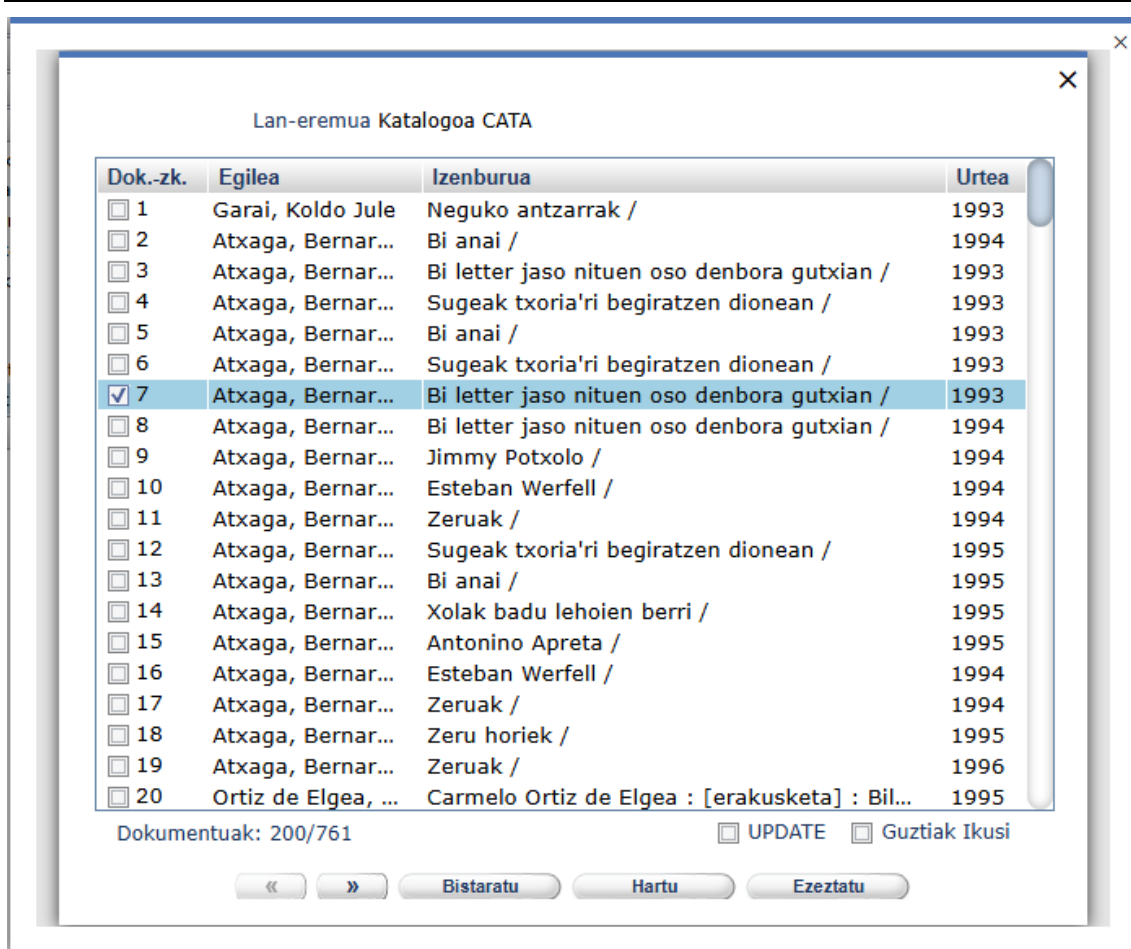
×

×

Lan-eremua Katalogoa CATA

| Dok.-zk. | Egilea | Izenburua | Urtea |
|---|---|---|---|
| 1 | Garai, Koldo Jule | Neguko antzarrak / | 1993 |
| 2 | Atxaga, Bernar... | Bi anai / | 1994 |
| 3 | Atxaga, Bernar... | Bi letter jaso nituen oso denbora gutxian / | 1993 |
| 4 | Atxaga, Bernar... | Sugeak txoria'ri begiratzen dionean / | 1993 |
| 5 | Atxaga, Bernar... | Bi anai / | 1993 |
| 6 | Atxaga, Bernar... | Sugeak txoria'ri begiratzen dionean / | 1993 |
| ☑ 7 | Atxaga, Bernar... | Bi letter jaso nituen oso denbora gutxian / | 1993 |
| 8 | Atxaga, Bernar... | Bi letter jaso nituen oso denbora gutxian / | 1994 |
| 9 | Atxaga, Bernar... | Jimmy Potxolo / | 1994 |
| 10 | Atxaga, Bernar... | Esteban Werfell / | 1994 |
| 11 | Atxaga, Bernar... | Zeruak / | 1994 |
| 12 | Atxaga, Bernar... | Sugeak txoria'ri begiratzen dionean / | 1995 |
| 13 | Atxaga, Bernar... | Bi anai / | 1995 |
| 14 | Atxaga, Bernar... | Xolak badu lehoien berri / | 1995 |
| 15 | Atxaga, Bernar... | Antonino Apreta / | 1995 |
| 16 | Atxaga, Bernar... | Esteban Werfell / | 1994 |
| 17 | Atxaga, Bernar... | Zeruak / | 1994 |
| 18 | Atxaga, Bernar... | Zeru horiek / | 1995 |
| 19 | Atxaga, Bernar... | Zeruak / | 1996 |
| 20 | Ortiz de Elgea, ... | Carmelo Ortiz de Elgea : [erakusketa] : Bil... | 1995 |

Dokumentuak: 200/761

UPDATE Guztiak Ikusi

« » Bistaratu Hartu Ezeztatu